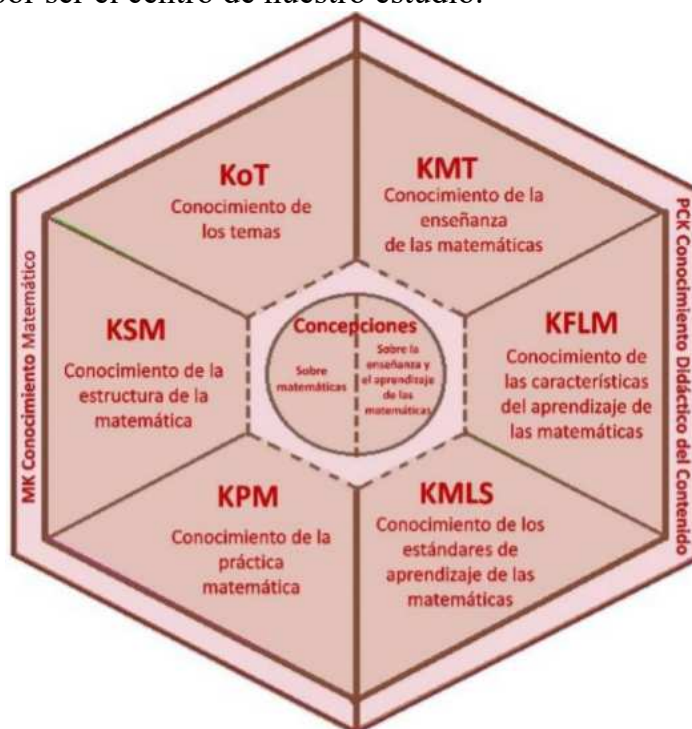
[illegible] ser el centro de nuestro estudio.

KoT
Conocimiento de los temas

KMT
Conocimiento de la enseñanza de las matemáticas

KSM
Conocimiento de la estructura de la matemática

Concepciones
Sobre matemáticas
Sobre la enseñanza y el aprendizaje de las matemáticas

KFLM
Conocimiento de las características del aprendizaje de las matemáticas

KPM
Conocimiento de la práctica matemática

KMLS
Conocimiento de los estándares de aprendizaje de las matemáticas

MK Conocimiento Matemático

PCK Conocimiento Didáctico del Contenido